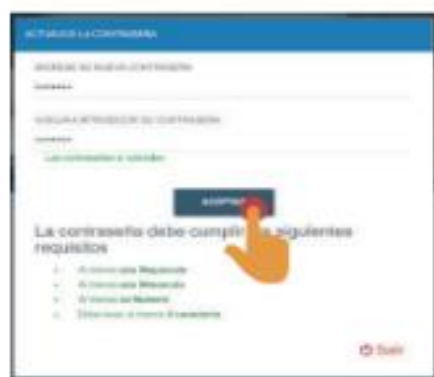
ACTUALICE LA CONTRASEÑA

INGRESE SU NUEVA CONTRASEÑA

•••••••

VUELVA A INTRODUCIR SU CONTRASEÑA

•••••••

Las contraseñas si coinciden

ACEPTAR

La contraseña debe cumplir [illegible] siguientes requisitos

- Al menos una Mayúscula
- Al menos una Minúscula
- Al menos un Número
- Debe tener al menos 8 caracteres

Salir